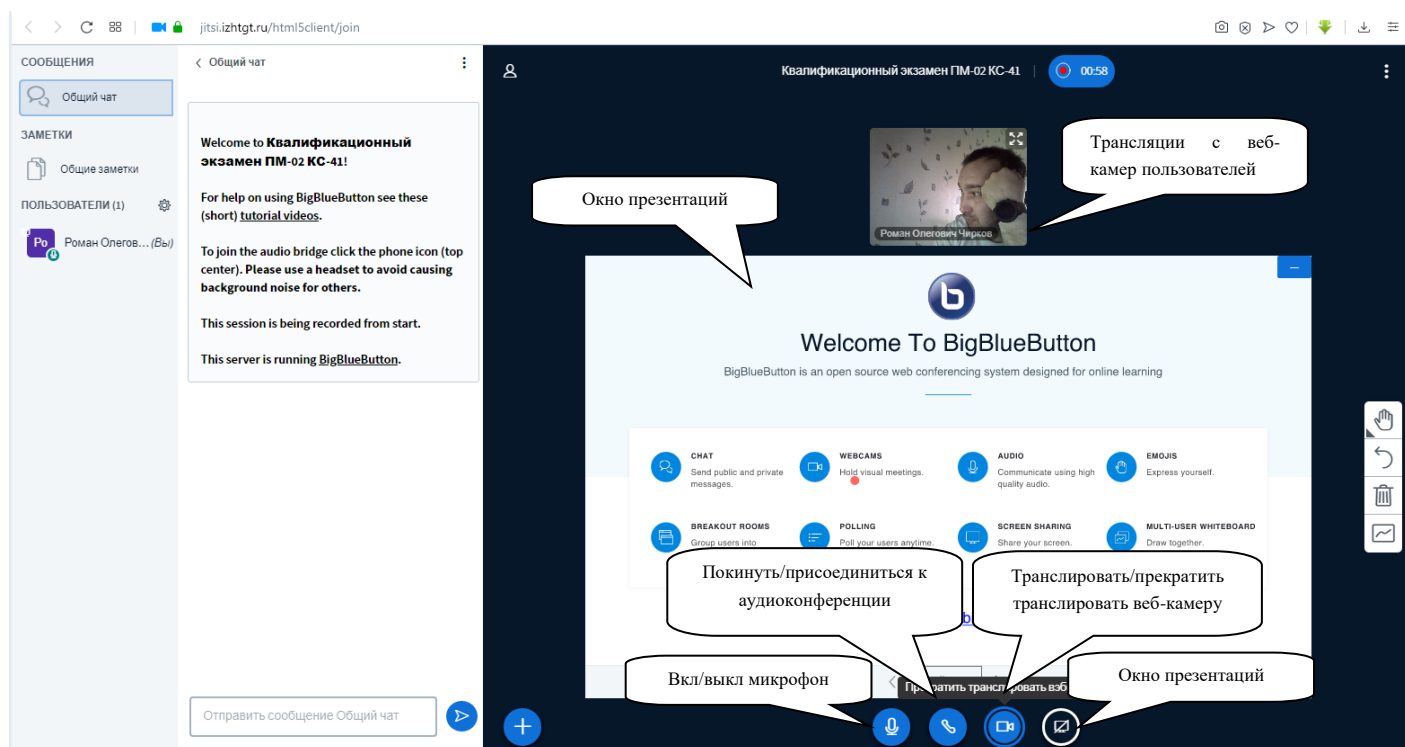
jitsi.izhtgt.ru/html5client/join

СООБЩЕНИЯ

Общий чат

ЗАМЕТКИ

Общие заметки

ПОЛЬЗОВАТЕЛИ (1)

Ро Роман Олегов... (Вы)

Общий чат

Welcome to Квалификационный экзамен ПМ-02 КС-41!

For help on using BigBlueButton see these (short) tutorial videos.

To join the audio bridge click the phone icon (top center). Please use a headset to avoid causing background noise for others.

This session is being recorded from start.

This server is running BigBlueButton.

Отправить сообщение Общий чат

Квалификационный экзамен ПМ-02 КС-41

00:58

Трансляции с веб-камер пользователей

Роман Олегович Чирков

Окно презентаций

Welcome To BigBlueButton

BigBlueButton is an open source web conferencing system designed for online learning

CHAT
Send public and private messages.

WEBCAMS
Hold visual meetings.

AUDIO
Communicate using high quality audio.

EMOJIS
Express yourself.

BREAKOUT ROOMS
Group users into

POLLING
Poll your users anytime.

SCREEN SHARING
Share your screen.

MULTI-USER WHITEBOARD
Draw together.

Покинуть/присоединиться к аудиоконференции

Транслировать/прекратить транслировать веб-камеру

Вкл/выкл микрофон

Прекратить транслировать вэб

Окно презентаций